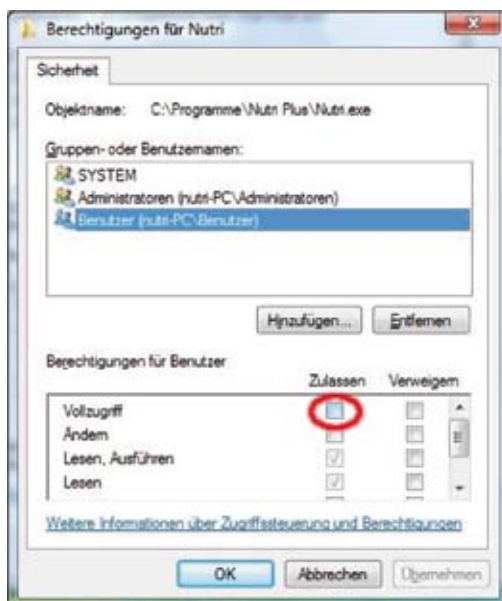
Berechtigungen für Nutri

Sicherheit

Objektname: C:\Programme\Nutri Plus\Nutri.exe

Gruppen- oder Benutzernamen:

SYSTEM
Administratoren (nutri-PC\Administratoren)
Benutzer (nutri-PC\Benutzer)

Hinzufügen... Entfernen

Berechtigungen für Benutzer

| | Zulassen | Verweigern |
|---|---|---|
| Vollzugriff | | |
| Ändern | | |
| Lesen, Ausführen | | |
| Lesen | | |

Weitere Informationen über Zugriffssteuerung und Berechtigungen

OK Abbrechen Übernehmen